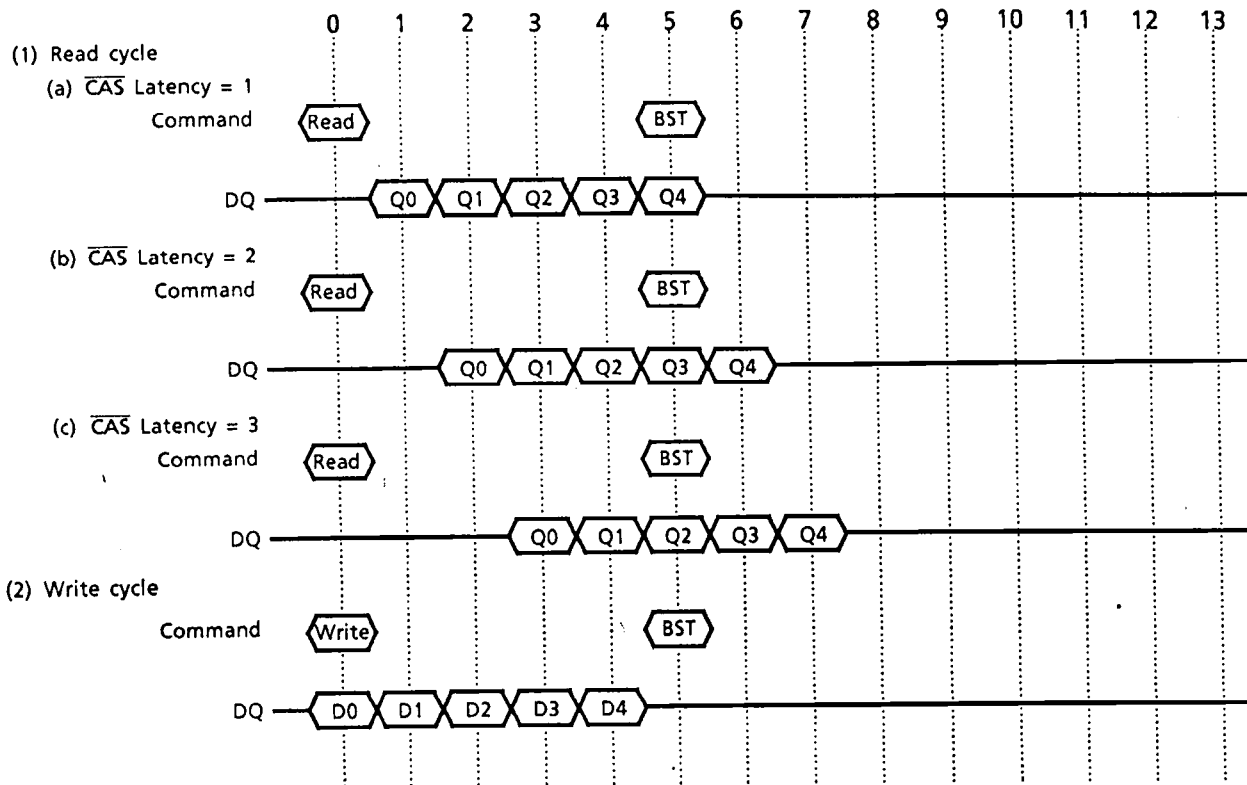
0 1 2 3 4 5 6 7 8 9 10 11 12 13

(1) Read cycle

(a) $\overline{CAS}$ Latency = 1

Command Read BST

DQ Q0 Q1 Q2 Q3 Q4

(b) $\overline{CAS}$ Latency = 2

Command Read BST

DQ Q0 Q1 Q2 Q3 Q4

(c) $\overline{CAS}$ Latency = 3

Command Read BST

DQ Q0 Q1 Q2 Q3 Q4

(2) Write cycle

Command Write BST

DQ D0 D1 D2 D3 D4